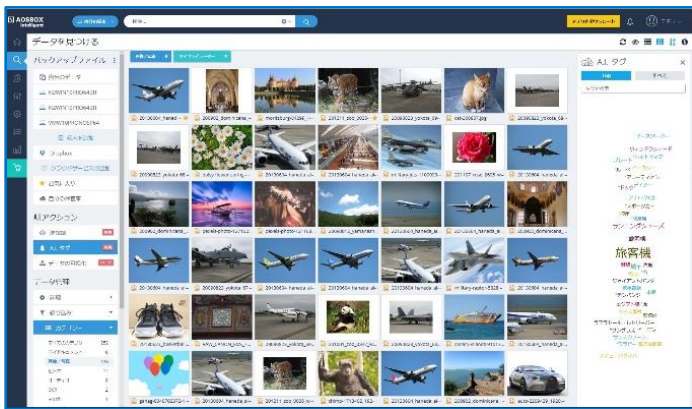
AOSBOX

データを見つける

バックアップファイル

マイデータ

Dropbox

お気に入り

AIアクション

AI タグ

データ解析

カテゴリー

AI タグ

旅客機

ランドマーク

20180924_haneda
20180826_yokota
20180924_haneda
20180924_haneda

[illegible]